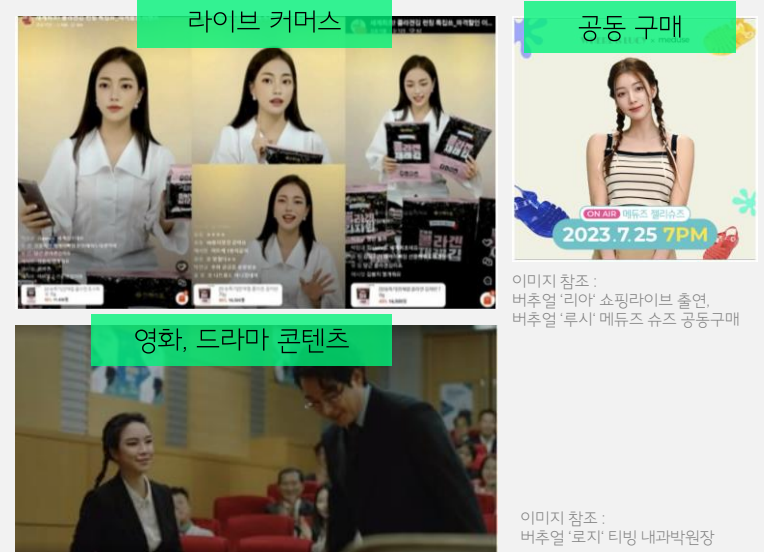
라이브 커머스

공동 구매

ON AIR 메듀즈 젤리슈즈
2023.7.25 7PM

이미지 참조 :
버추얼 '리아' 쇼핑라이브 출연,
버추얼 '루시' 메듀즈 슈즈 공동구매

영화, 드라마 콘텐츠

이미지 참조 :
버추얼 '로지' 티빙 내과박원장